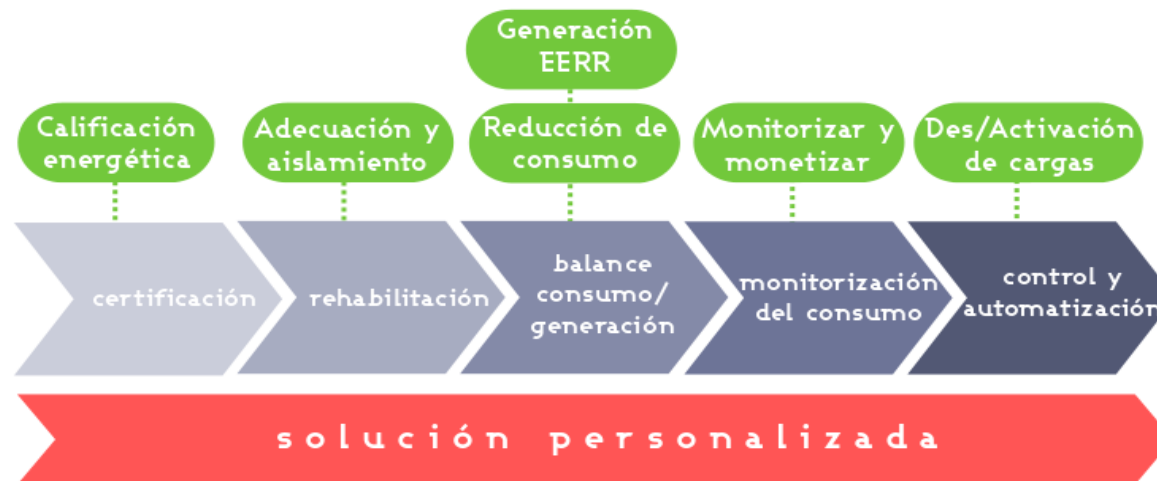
Generación EERR

Calificación energética

Adecuación y aislamiento

Reducción de consumo

Monitorizar y monetizar

Des/Activación de cargas

certificación

rehabilitación

balance consumo/ generación

monitorización del consumo

control y automatización

solución personalizada